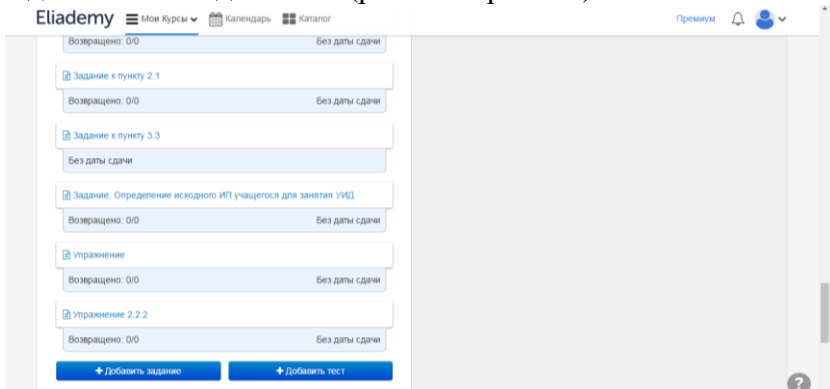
Eliademy Мои Курсы Календарь Каталог Премиум

Возвращено: 0/0 Без даты сдачи

Задание к пункту 2.1

Возвращено: 0/0 Без даты сдачи

Задание к пункту 3.3

Без даты сдачи

Задание. Определение исходного ИП учащегося для занятия УИД

Возвращено: 0/0 Без даты сдачи

Упражнение

Возвращено: 0/0 Без даты сдачи

Упражнение 2.2.2

Возвращено: 0/0 Без даты сдачи

+ Добавить задание + Добавить тест

?